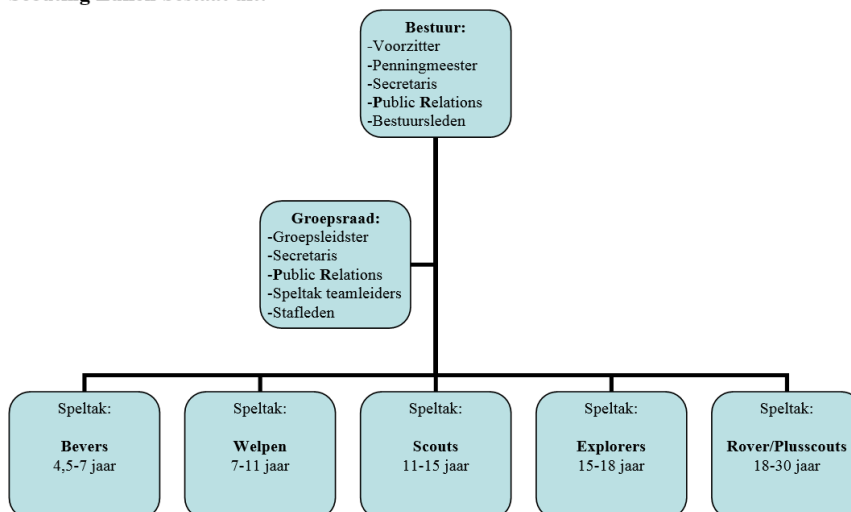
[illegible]

Bestuur:
-Voorzitter
-Penningmeester
-Secretaris
-Public Relations
-Bestuursleden

Groepsraad:
-Groepsleidster
-Secretaris
-Public Relations
-Speltak teamleiders
-Stafleden

Speltak:

Bevers
4,5-7 jaar

Speltak:

Welpen
7-11 jaar

Speltak:

Scouts
11-15 jaar

Speltak:

Explorers
15-18 jaar

Speltak:

Rover/Plusscouts
18-30 jaar